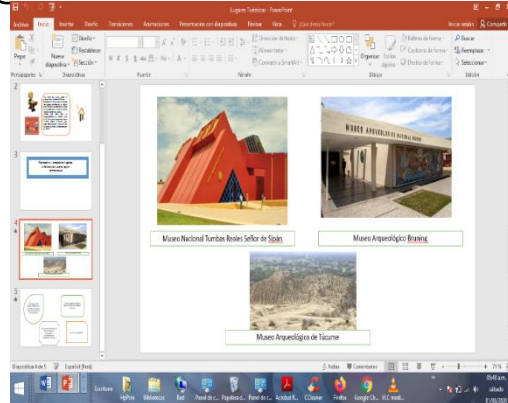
Lugares Turísticos - PowerPoint

Archivo Inicio Insertar Diseño Transiciones Animaciones Presentación con diapositivas Revisar Vista ¿Qué desea hacer?

Iniciar sesión Compartir

Pegar Nueva diapositiva Diseño Restablecer Sección Portapapeles Diapositivas Fuente Párrafo Dibujo Organizar Estilos rápidos Relleno de forma Contorno de forma Efectos de forma Buscar Reemplazar Seleccionar Edición

Dirección del texto Alinear texto Convertir a SmartArt

MUSEO ARQUEOLÓGICO NACIONAL BRÜNING

Museo Nacional Tumbas Reales Señor de Sipán

Museo Arqueológico Bruning

Museo Arqueológico de Túcume

Diapositiva 4 de 5 Español (Perú) Notas Comentarios 71 %

Escritorio HpPrint Bibliotecas Red Panel de c... Papelera d... Panel de c... Acrobat R... CCleaner Firefox Google Ch... VLC medi...

05:48 a.m. sábado